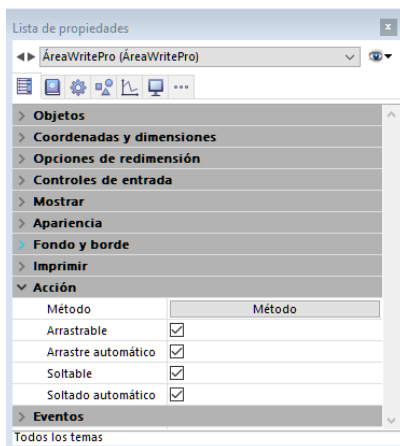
Lista de propiedades

ÁreaWritePro (ÁreaWritePro)

...

Objetos
Coordenadas y dimensiones
Opciones de redimensión
Controles de entrada
Mostrar
Apariencia
Fondo y borde
Imprimir
Acción

| Método | Método |
|---|---|
| Arrastrable | ☑ |
| Arrastre automático | ☑ |
| Soltable | ☑ |
| Soltado automático | ☑ |

Eventos

Todos los temas